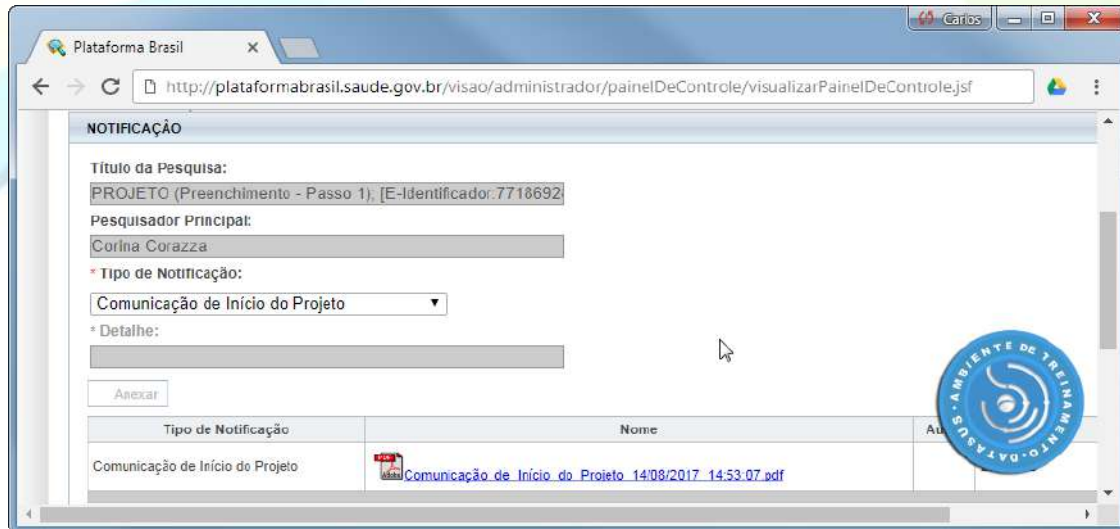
Carlos

Plataforma Brasil

http://plataformabrasil.saude.gov.br/visao/administrador/painelDeControle/visualizarPainelDeControle.jsf

NOTIFICAÇÃO

Título da Pesquisa:

PROJETO (Preenchimento - Passo 1); [E-Identificador:7718692

Pesquisador Principal:

Corina Corazza

* Tipo de Notificação:

Comunicação de Início do Projeto

* Detalhe:

Anexar

| Tipo de Notificação | Nome | Au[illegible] |
|---|---|---|
| Comunicação de Início do Projeto | Comunicação de Início do Projeto 14/08/2017 14:53:07.pdf | |

AMBIENTE DE TREINAMENTO · SUSATAG ·